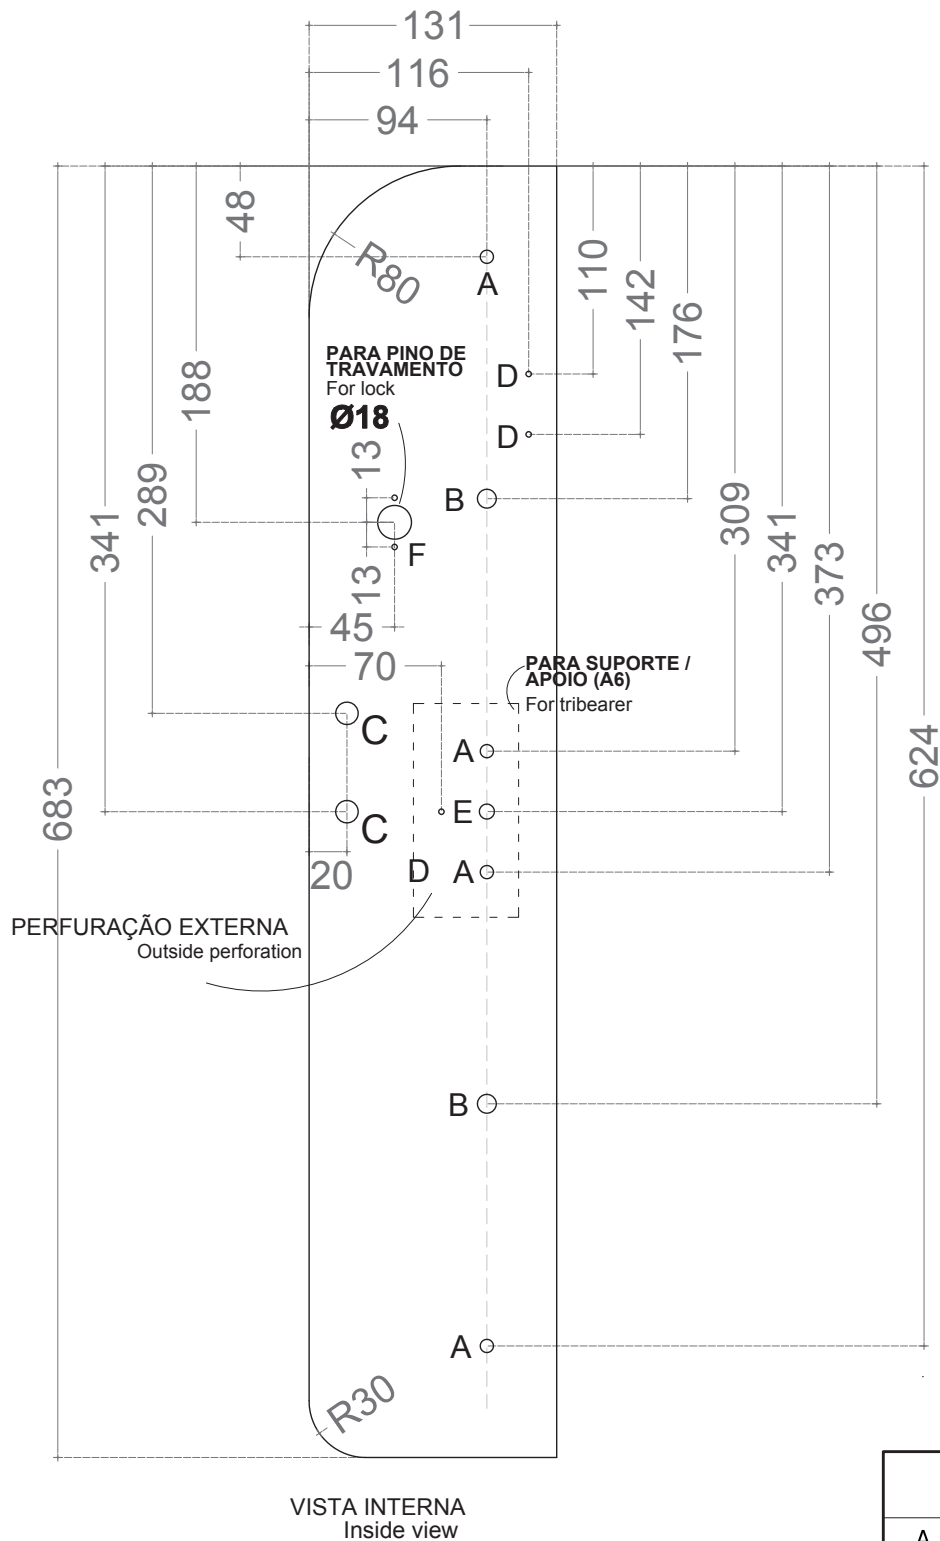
131
116
94
48
R80
A
110
142
176
PARA PINO DE TRAVAMENTO
For lock
Ø18
D
D
188
13
B
289
341
F
13
309
341
373
45
496
70
PARA SUPORTE / APOIO (A6)
For tribearer
C
A
624
683
C
E
20
D
A
PERFURAÇÃO EXTERNA
Outside perforation
B
A
R30
VISTA INTERNA
Inside view
A